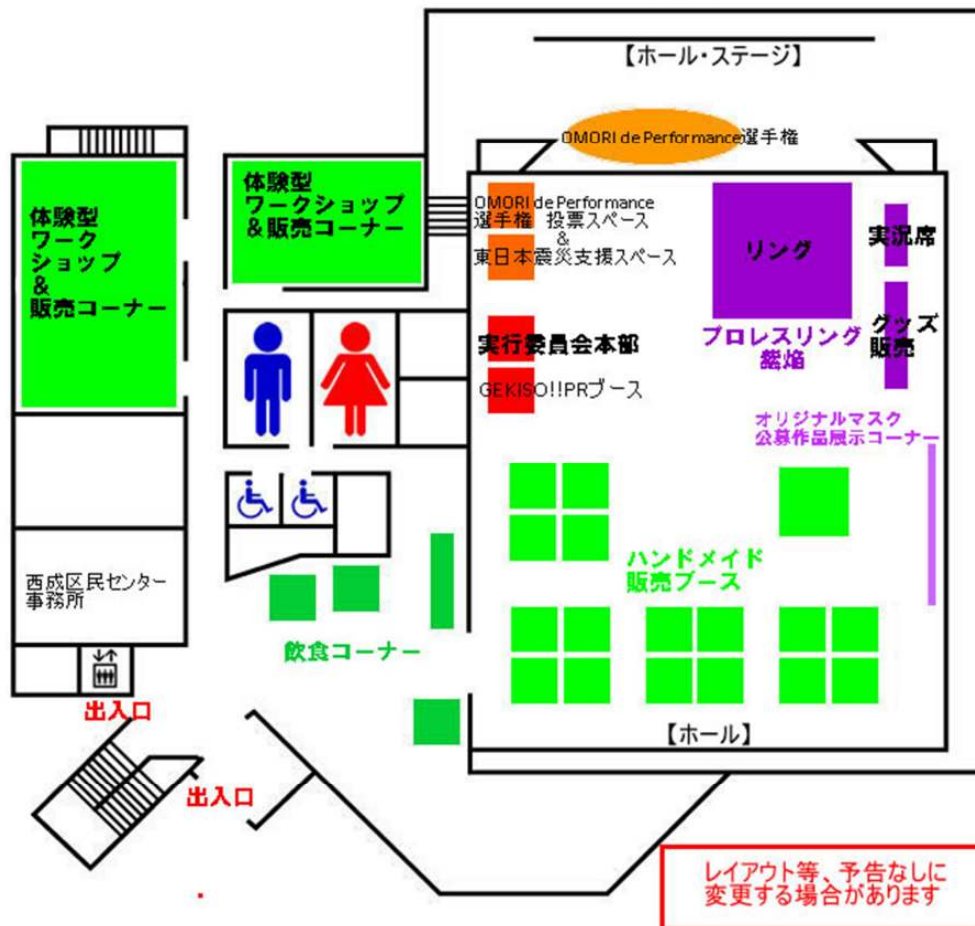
【ホール・ステージ】

OMORI de Performance選手権

体験型
ワーク
ショップ
&
販売コーナー

体験型
ワークショップ
&販売コーナー

OMORI de Performance
選手権 投票スペース
&
東日本震災支援スペース

リング

実況席

実行委員会本部

GEKISO!!PRブース

プロレスリング
総焔

グッズ
販売

オリジナルマスク
公募作品展示コーナー

ハンドメイド
販売ブース

西成区民センター
事務所

飲食コーナー

出入口

出入口

【ホール】

レイアウト等、予告なしに
変更する場合があります